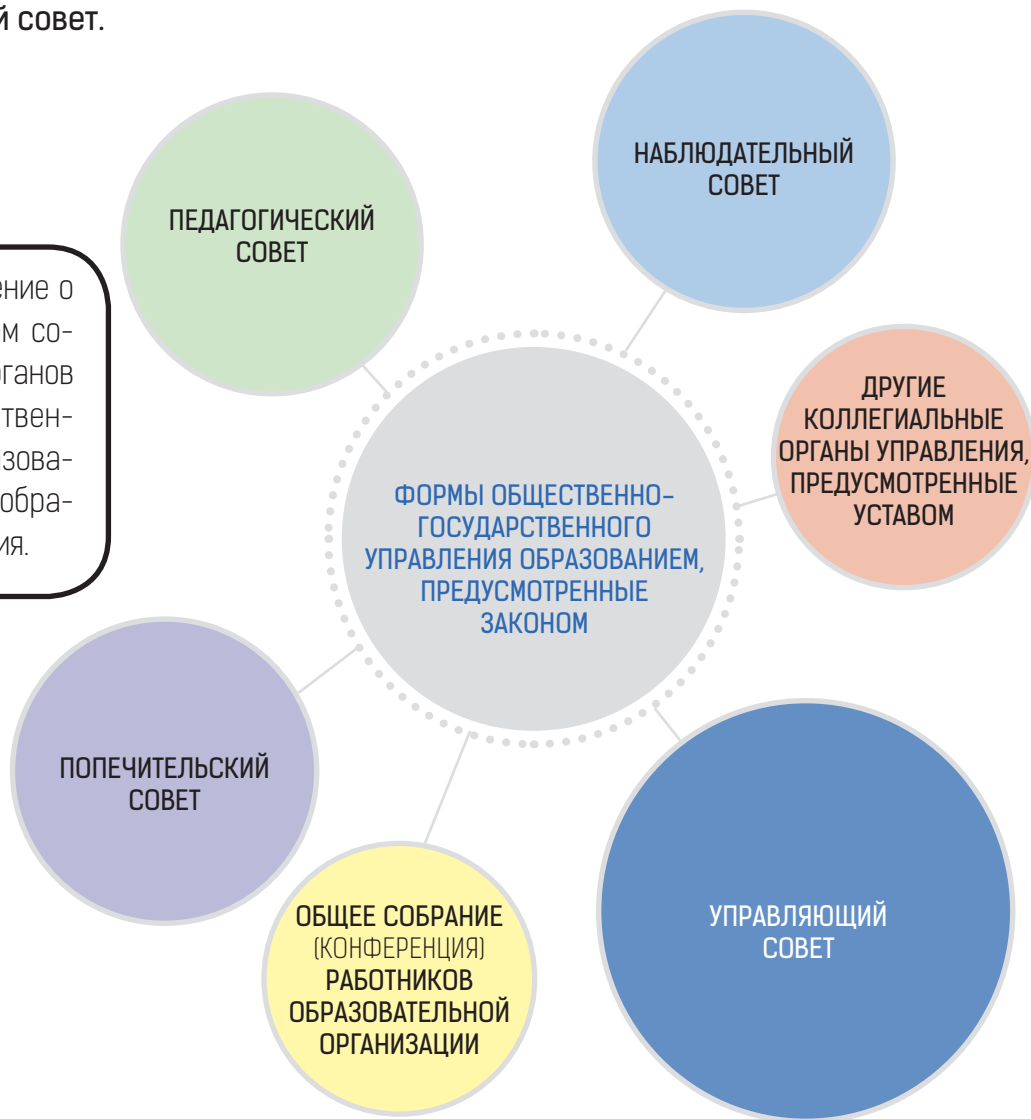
й совет.

ение о
м со-
ганов
твен-
зова-
обра-
ия.

ПЕДАГОГИЧЕСКИЙ СОВЕТ

НАБЛЮДАТЕЛЬНЫЙ СОВЕТ

ДРУГИЕ КОЛЛЕГИАЛЬНЫЕ ОРГАНЫ УПРАВЛЕНИЯ, ПРЕДУСМОТРЕННЫЕ УСТАВОМ

ФОРМЫ ОБЩЕСТВЕННО-ГОСУДАРСТВЕННОГО УПРАВЛЕНИЯ ОБРАЗОВАНИЕМ, ПРЕДУСМОТРЕННЫЕ ЗАКОНОМ

ПОПЕЧИТЕЛЬСКИЙ СОВЕТ

ОБЩЕЕ СОБРАНИЕ (КОНФЕРЕНЦИЯ) РАБОТНИКОВ ОБРАЗОВАТЕЛЬНОЙ ОРГАНИЗАЦИИ

УПРАВЛЯЮЩИЙ СОВЕТ